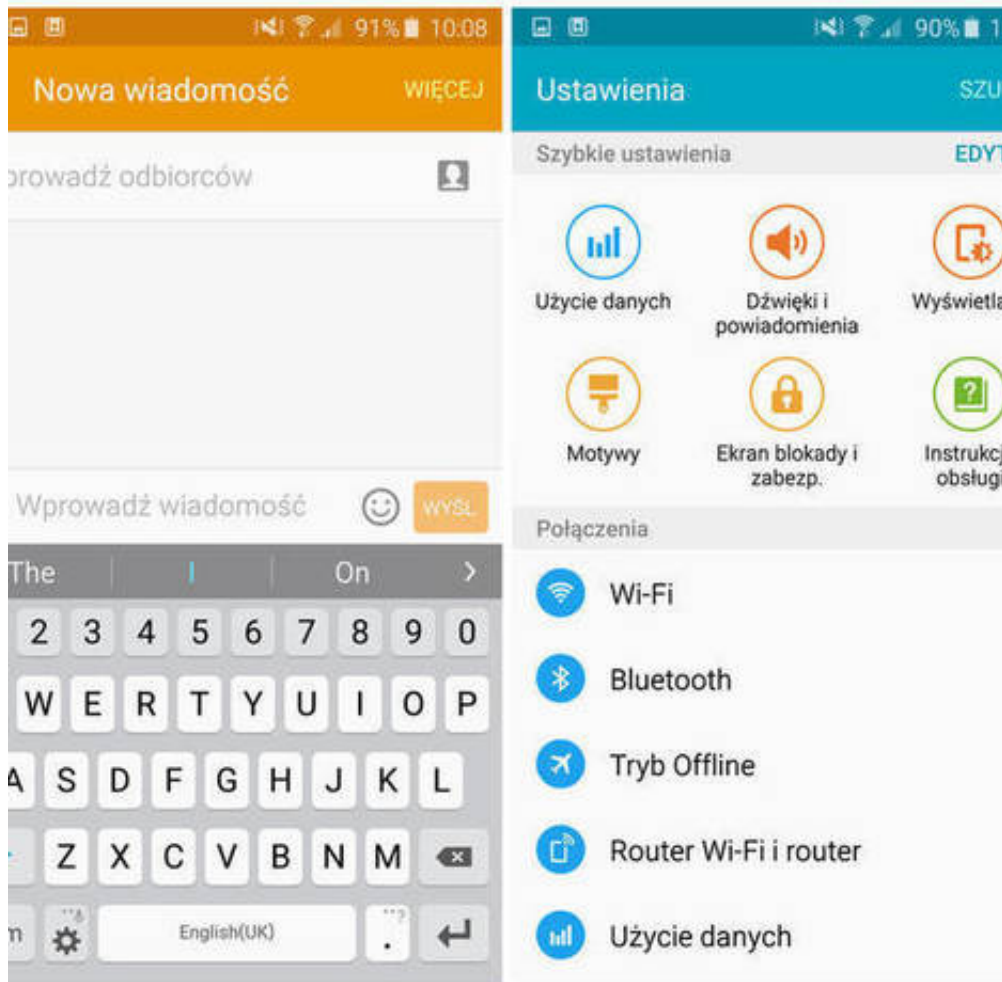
91% 10:08

Nowa wiadomość WIĘCEJ

prowadź odbiorców

Wprowadź wiadomość WYŚL

The | I | On >

2 3 4 5 6 7 8 9 0

W E R T Y U I O P

A S D F G H J K L

Z X C V B N M

English(UK)

90% 1

Ustawienia SZU

Szybkie ustawienia EDYT

Użycie danych

Dźwięki i powiadomienia

Wyświetla

Motywy

Ekran blokady i zabezp.

Instrukcj obsługi

Połączenia

Wi-Fi

Bluetooth

Tryb Offline

Router Wi-Fi i router

Użycie danych